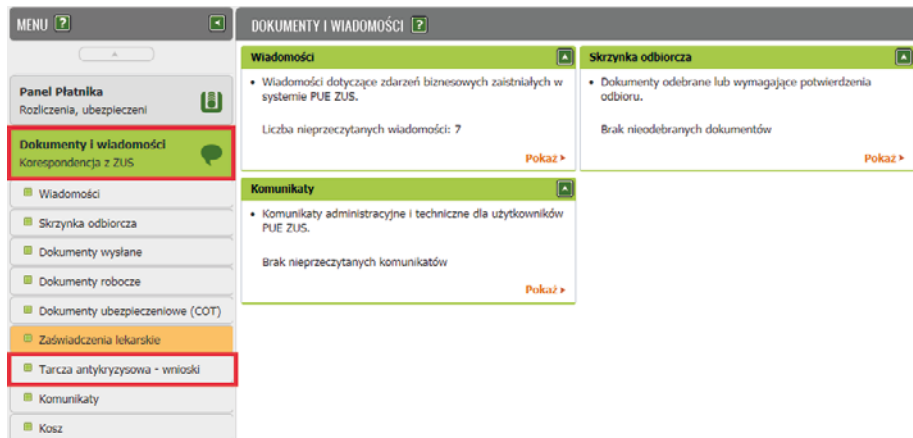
MENU ?

Panel Płatnika
Rozliczenia, ubezpieczeni

Dokumenty i wiadomości
Korespondencja z ZUS

Wiadomości
Skrzynka odbiorcza
Dokumenty wysłane
Dokumenty robocze
Dokumenty ubezpieczeniowe (COT)
Zaświadczenia lekarskie
Tarcza antykryzysowa - wnioski
Komunikaty
Kosz

DOKUMENTY I WIADOMOŚCI ?

Wiadomości
• Wiadomości dotyczące zdarzeń biznesowych zaistniałych w systemie PUE ZUS.

Liczba nieprzeczytanych wiadomości: 7

Pokaż

Skrzynka odbiorcza
• Dokumenty odebrane lub wymagające potwierdzenia odbioru.

Brak nieodebranych dokumentów

Pokaż

Komunikaty
• Komunikaty administracyjne i techniczne dla użytkowników PUE ZUS.

Brak nieprzeczytanych komunikatów

Pokaż